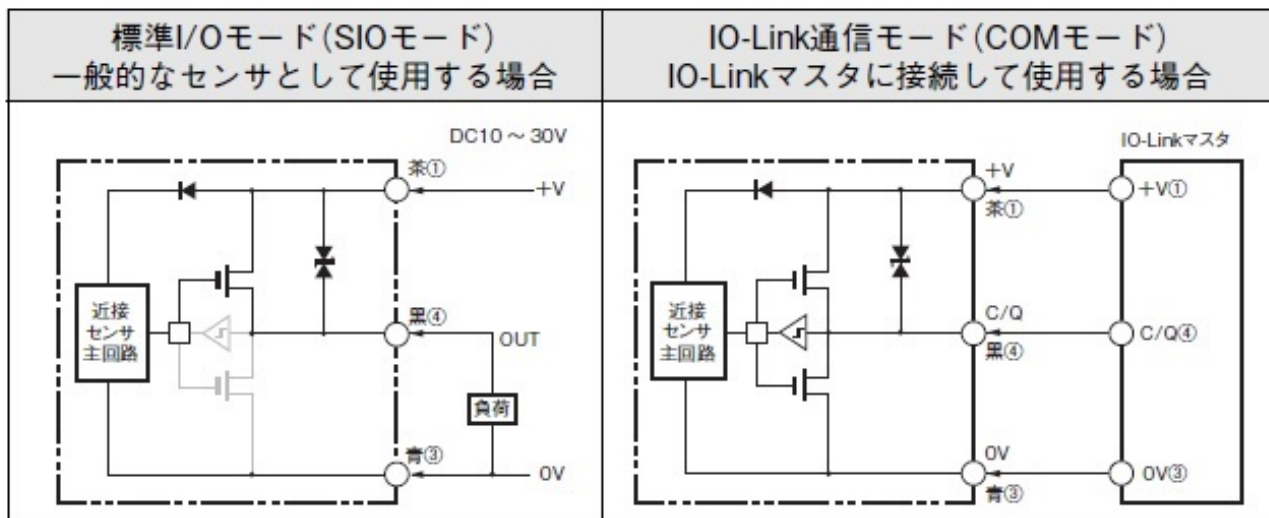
| 標準I/Oモード(SIOモード) 一般的なセンサとして使用する場合 | IO-Link通信モード(COMモード) IO-Linkマスタに接続して使用する場合 |
|---|---|
| DC10～30V 茶① +V 近接センサ主回路 黒④ OUT 負荷 青③ 0V | IO-Linkマスタ +V 茶① +V① 近接センサ主回路 C/Q 黒④ C/Q④ 0V 青③ 0V③ |